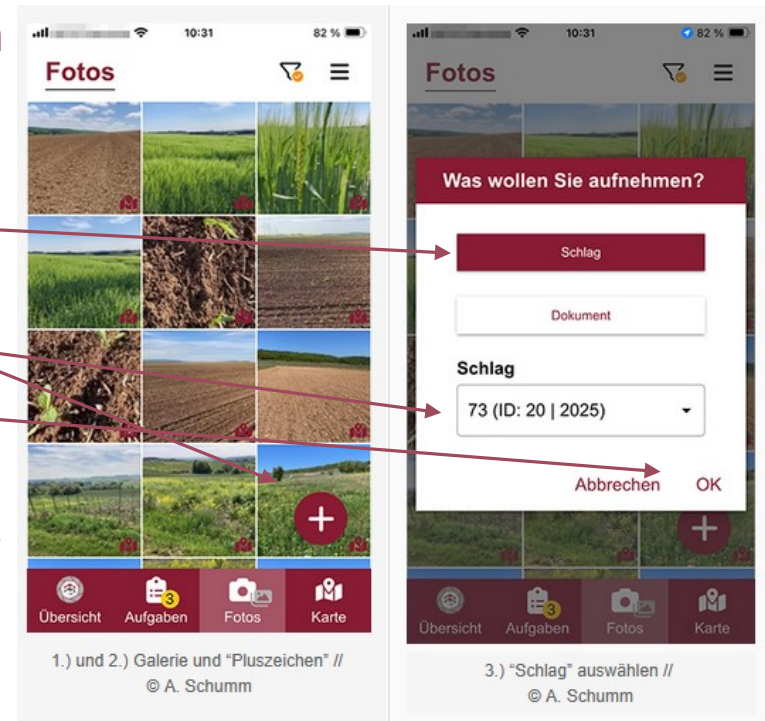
10:31

82 %

Fotos

Übersicht

3

Aufgaben

Fotos

Karte

1.) und 2.) Galerie und "Pluszeichen" // © A. Schumm

10:31

82 %

Fotos

Was wollen Sie aufnehmen?

Schlag

Dokument

Schlag

73 (ID: 20 | 2025)

Abbrechen

OK

Übersicht

3

Aufgaben

Fotos

Karte

3.) "Schlag" auswählen // © A. Schumm